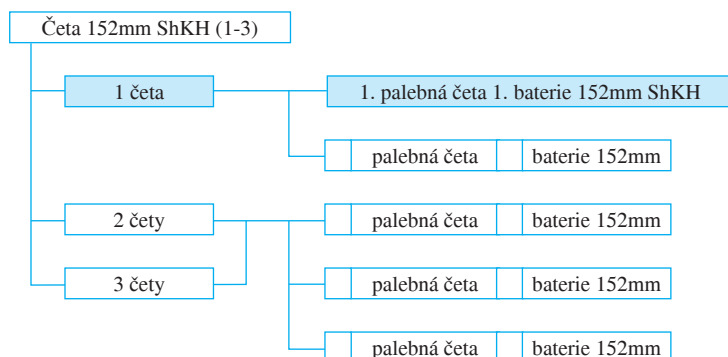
Četa 152mm ShKH (1-3)

1 četa

1. palebná četa 1. baterie 152mm ShKH

palebná četa

baterie 152mm

2 čety

palebná četa

baterie 152mm

3 čety

palebná četa

baterie 152mm

palebná četa

baterie 152mm